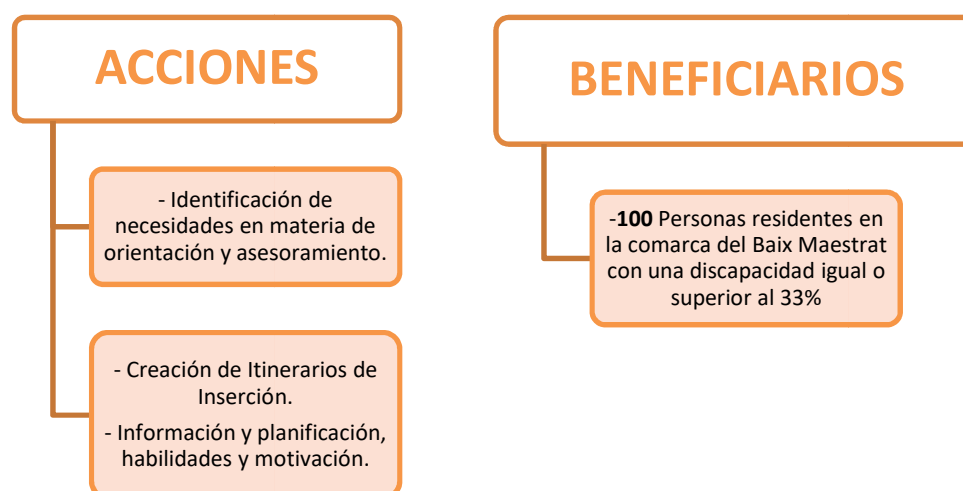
ACCIONES

- Identificación de necesidades en materia de orientación y asesoramiento.

- Creación de Itinerarios de Inserción.

- Información y planificación, habilidades y motivación.

BENEFICIARIOS

-**100** Personas residentes en la comarca del Baix Maestrat con una discapacidad igual o superior al 33%